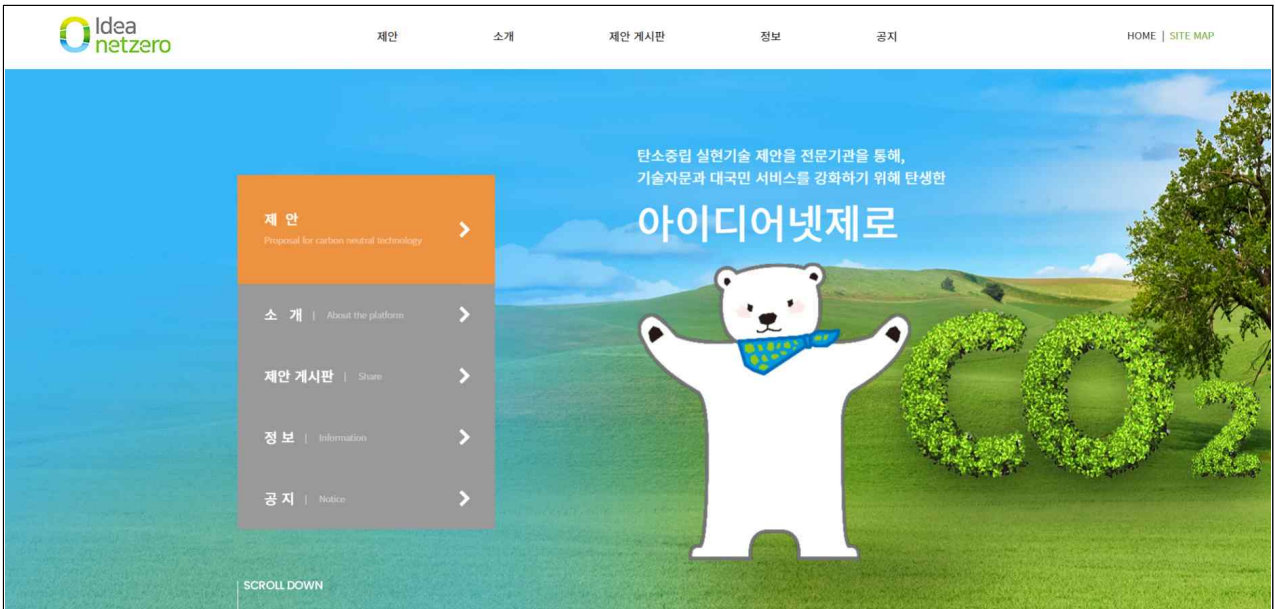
Idea netzero

제안 소개 제안 게시판 정보 공지

HOME | SITE MAP

탄소중립 실현기술 제안을 전문기관을 통해, 기술자문과 대국민 서비스를 강화하기 위해 탄생한

아이디어넷제로

제 안
Proposal for carbon neutral technology

소 개 | About the platform

제안 게시판 | Share

정 보 | Information

공 지 | Notice

SCROLL DOWN

$CO_2$